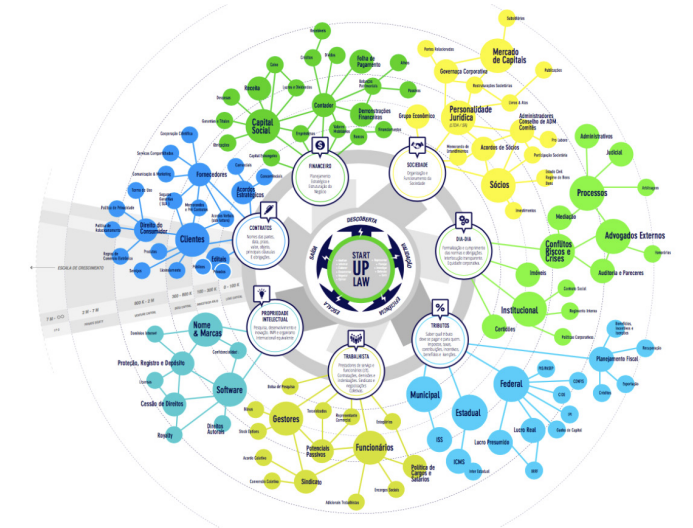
START UP LAW

DESCOBERTA
VALIDAÇÃO
EFICIÊNCIA
ESCALA
SAÍDA

FINANCEIRO
Planejamento Estratégico e Estruturação do Negócio.

SOCIEDADE
Organização e funcionamento da Sociedade.

DIA-DIA
Formalização e cumprimento das normas e obrigações, interação com reguladores. Equidade corporativa.

TRIBUTOS
Saber qual tributo deve ser pago e para quem: impostos, taxas, contribuições, incentivos, benefícios e isenções.

TRABALHISTA
Procedimentos de admissão e funcionamento, Contratações, demissões e indenizações. Sindicatos e negociações. Coletivas.

PROPRIEDADE INTELECTUAL
Pesquisa, desenvolvimento e inovação. INPI e organismos internacionais equivalentes.

CONTRATOS
Normas das partes, data, prazo, valor, objeto, penalidades, garantias e obrigações.

Capital Social
Reserva
Conta
Juros
Dividendos
Lucros e Dividendos
Garantias e Títulos
Devedores
Empréstimos
Corrente
Folha de Pagamento
Ativos
Passivos
Balanços Patrimoniais
Demonstrações Financeiras
Grupo Econômico
Fluxo de Caixa
Capital Estrangeiro
Investidores

Mercado de Capitais
Subsidiárias
Partes Relacionadas
Governança Corporativa
Publicações
Reestruturações Societárias
Personalidade Jurídica
Cisões e Fusões
Administradores Conselho de ADM Comitês
Pró Labore
Acordos de Sócios
Participação Societária
Sócios
Direito Civil
Investimentos

Processos
Administrativos
Judicial
Arbitragem
Mediação
Conflitos Riscos e Crises
Advogados Externos
Auditoria e Pareceres
Indenizações
Indenis
Institucional
Contas Sociais
Regulamentos Internos
Políticas Corporativas
Certidões

Federal
Municipal
Estadual
ISS
ICMS
Lucro Real
Lucro Presumido
Simples Nacional
PIS/PASEP
COFINS
CSLL
IPI
IRPJ
Ganho de Capital
Planejamento Fiscal
Incentivos Fiscais
Tributos Indiretos
Recuperação

Funcionários
Gestores
Sindicato
Política de Cargos e Salários
Potenciais Passivos
Terceirizados
Treinamento
Acordo Coletivo
Convenção Coletiva
Advogados Trabalhistas
Encargos Sociais
Stock Options
Bônus
Bolsa de Pesquisa

Nome & Marcas
Software
Proteção, Registro e Depósito
Licenças
Cessão de Direitos
Royalty
Direitos Autorais
Confidencialidade
Domínios Internet

Clientes
Fornecedores
Acordos Estratégicos
Direito do Consumidor
Editais
Concorrências
Corporação Estática
Serviços Compartilhados
Comunicação e Marketing
Termos de Uso
Política de Privacidade
Política de Reembolso
Promoções
Serviços

ESCALA DE CRESCIMENTO